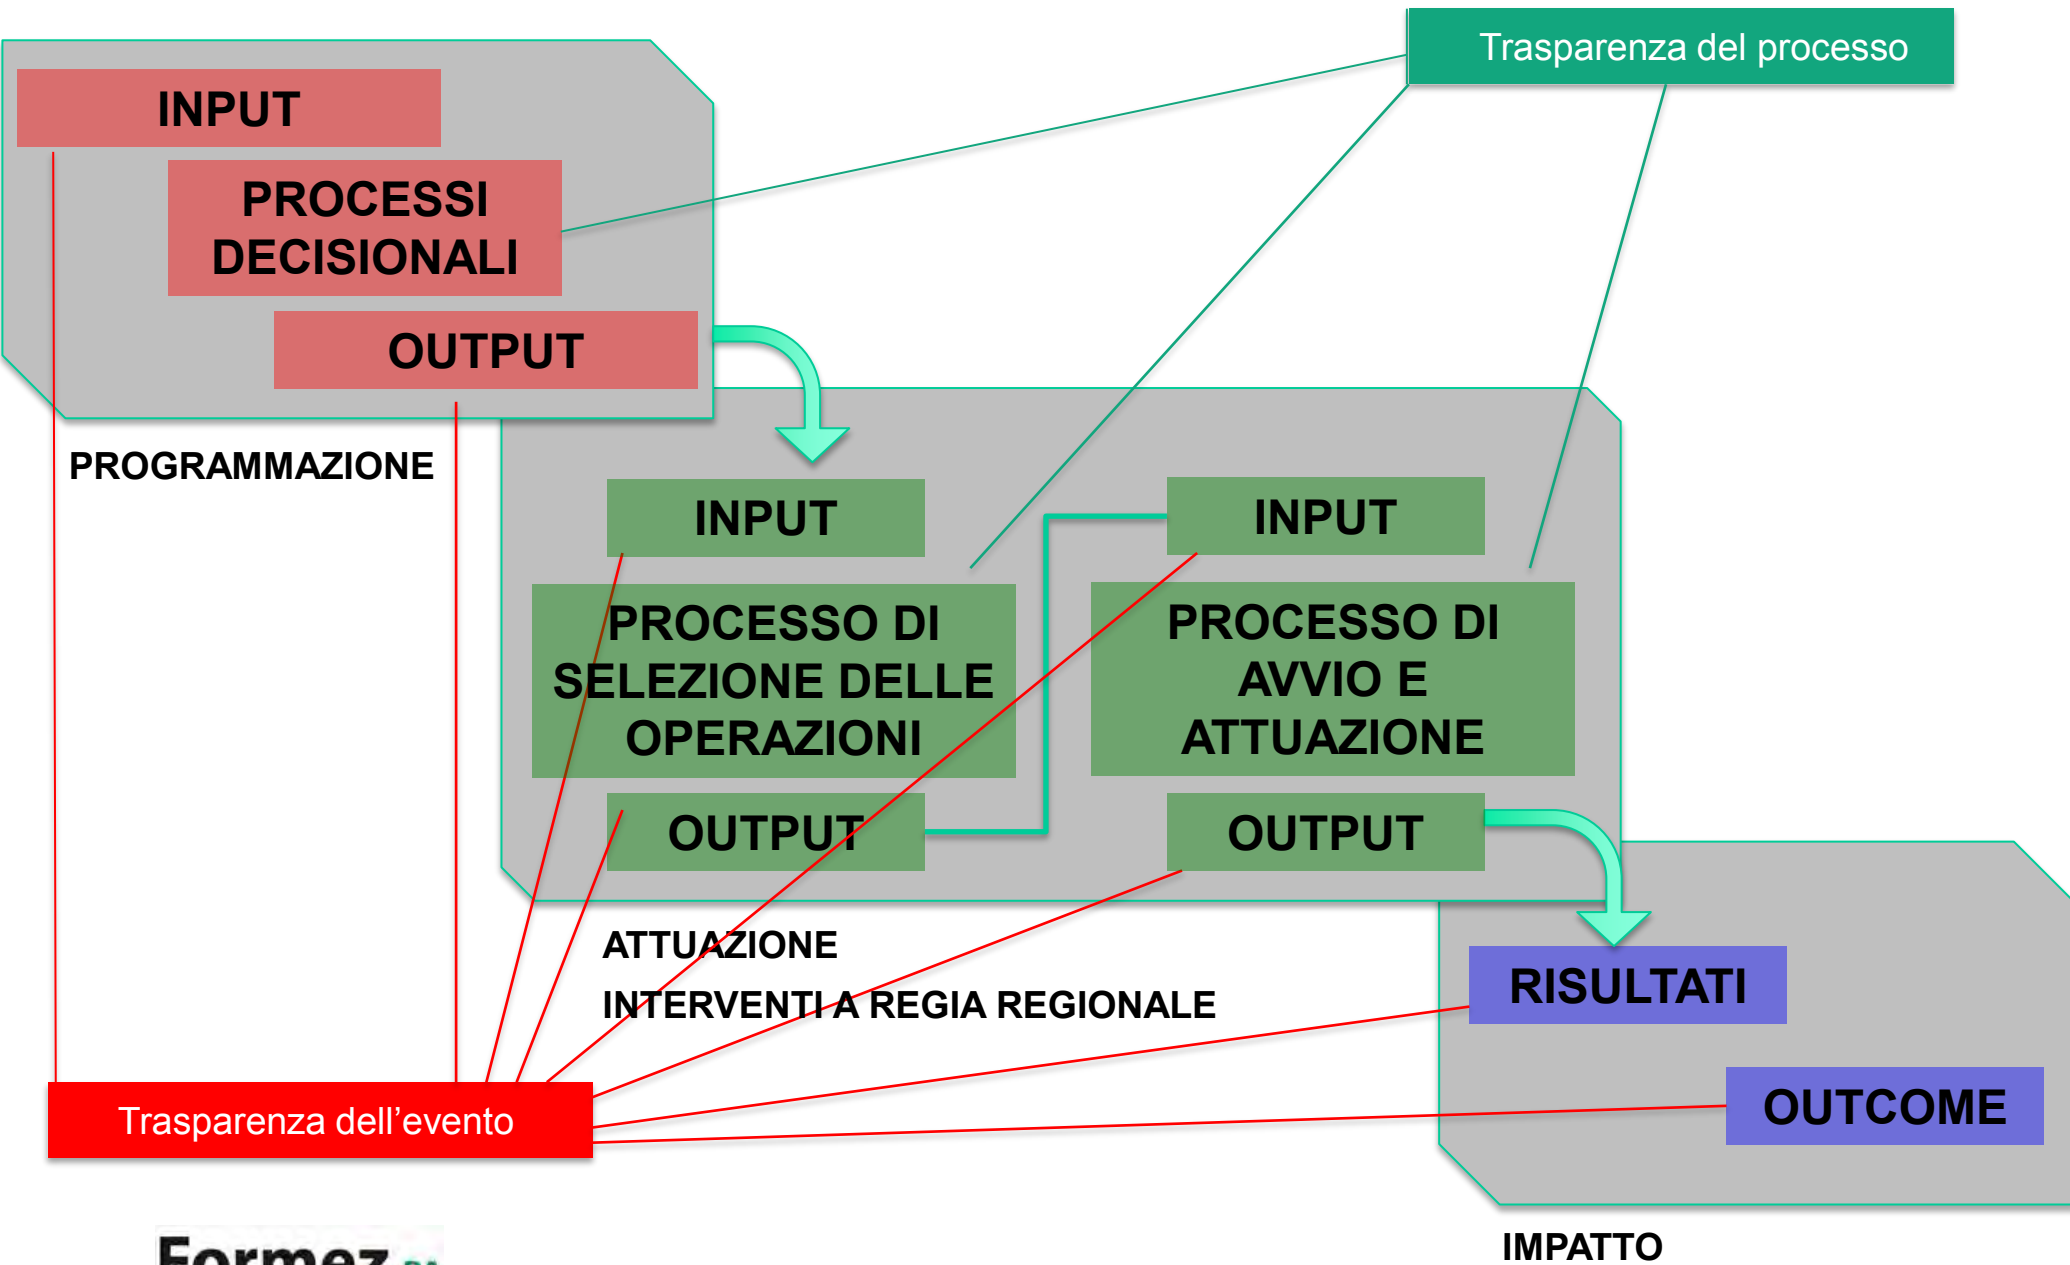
Trasparenza del processo

INPUT

PROCESSI DECISIONALI

OUTPUT

PROGRAMMAZIONE

INPUT

PROCESSO DI SELEZIONE DELLE OPERAZIONI

OUTPUT

INPUT

PROCESSO DI AVVIO E ATTUAZIONE

OUTPUT

ATTUAZIONE

INTERVENTI A REGIA REGIONALE

RISULTATI

OUTCOME

Trasparenza dell’evento

IMPATTO

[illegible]